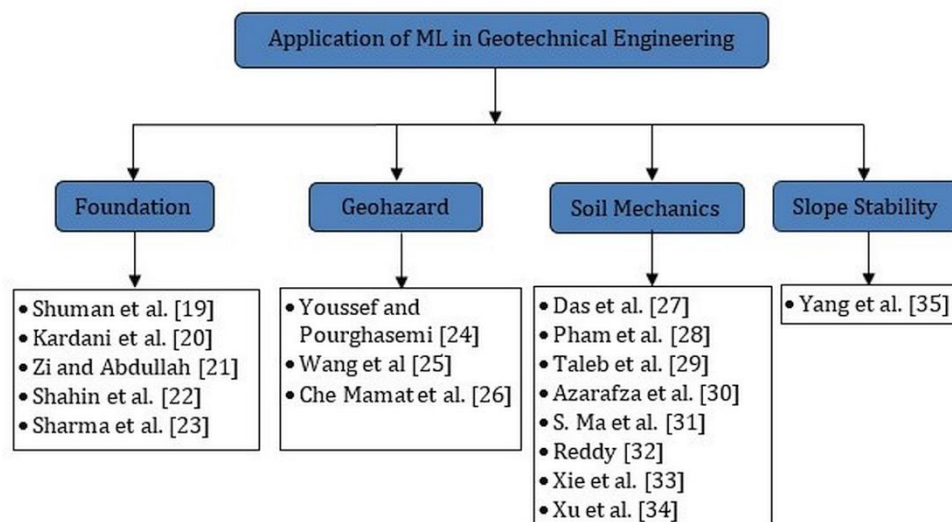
Application of ML in Geotechnical Engineering

Foundation

- Shuman et al. [19]
- Kardani et al. [20]
- Zi and Abdullah [21]
- Shahin et al. [22]
- Sharma et al. [23]

Geohazard

- Youssef and Pourghasemi [24]
- Wang et al [25]
- Che Mamat et al. [26]

Soil Mechanics

- Das et al. [27]
- Pham et al. [28]
- Taleb et al. [29]
- Azarafza et al. [30]
- S. Ma et al. [31]
- Reddy [32]
- Xie et al. [33]
- Xu et al. [34]

Slope Stability

- Yang et al. [35]